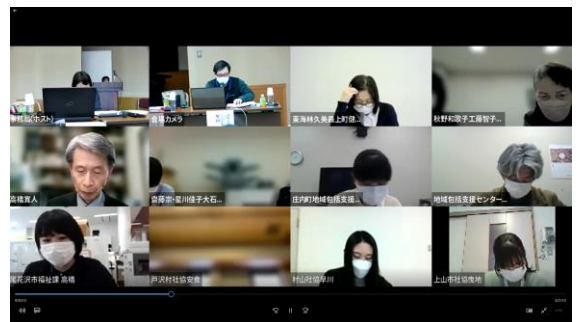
事務局(ホスト)
会場カメラ
東海林久美恵上町見...
秋野和歌子工藤智子...
高橋貴人
斎藤崇・菜川佳子大石...
庄内町地域包括支援...
地域包括支援センター...
尾花沢市福祉課 高橋
戸沢村社協安食
村山社協早川
上山市社協鬼塚